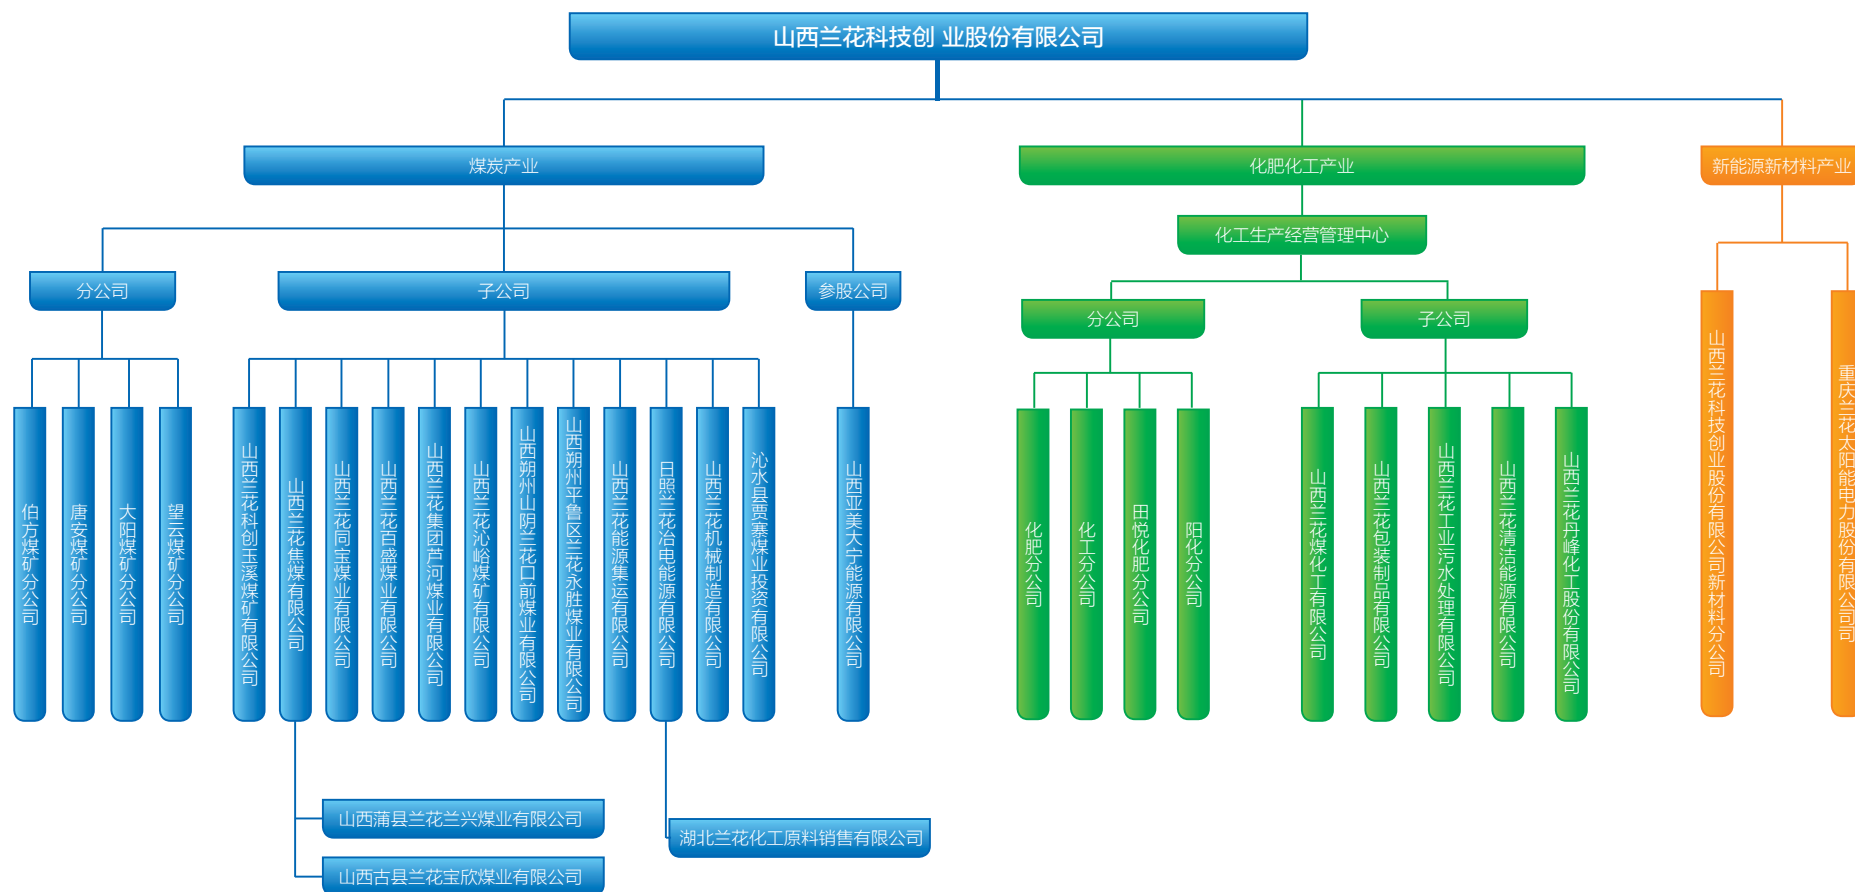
山西兰花科技创 业股份有限公司

煤炭产业

化肥化工产业

新能源新材料产业

化工生产经营管理中心

分公司

子公司

参股公司

分公司

子公司

伯方煤矿分公司

唐安煤矿分公司

大阳煤矿分公司

望云煤矿分公司

山西兰花科创玉溪煤矿有限公司

山西兰花焦煤有限公司

山西兰花同宝煤业有限公司

山西兰花百盛煤业有限公司

山西兰花集团芦河煤业有限公司

山西兰花沁峪煤矿有限公司

山西朔州山阴兰花口前煤业有限公司

山西朔州平鲁区兰花永胜煤业有限公司

山西兰花能源集运有限公司

日照兰花冶电能源有限公司

山西兰花机械制造有限公司

沁水县贾寨煤业投资有限公司

山西亚美大宁能源有限公司

化肥分公司

化工分公司

田悦化肥分公司

阳化分公司

山西兰花煤化工有限公司

山西兰花包装制品有限公司

山西兰花工业污水处理有限公司

山西兰花清洁能源有限公司

山西兰花丹峰化工股份有限公司

山西兰花科技创业股份有限公司新材料分公司

重庆兰花太阳能电力股份有限公司

山西蒲县兰花兰兴煤业有限公司

山西古县兰花宝欣煤业有限公司

湖北兰花化工原料销售有限公司